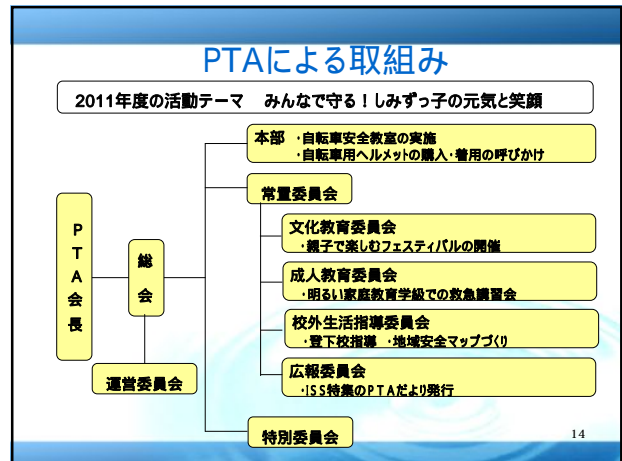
PTAによる取組み

2011年度の活動テーマ　みんなで守る！しみずっ子の元気と笑顔

PTA会長

総会

運営委員会

本部　・自転車安全教室の実施
・自転車用ヘルメットの購入・着用の呼びかけ

常置委員会

文化教育委員会
・親子で楽しむフェスティバルの開催

成人教育委員会
・明るい家庭教育学級での救急講習会

校外生活指導委員会
・登下校指導　・地域安全マップづくり

広報委員会
・ISS特集のPTAだより発行

特別委員会

14